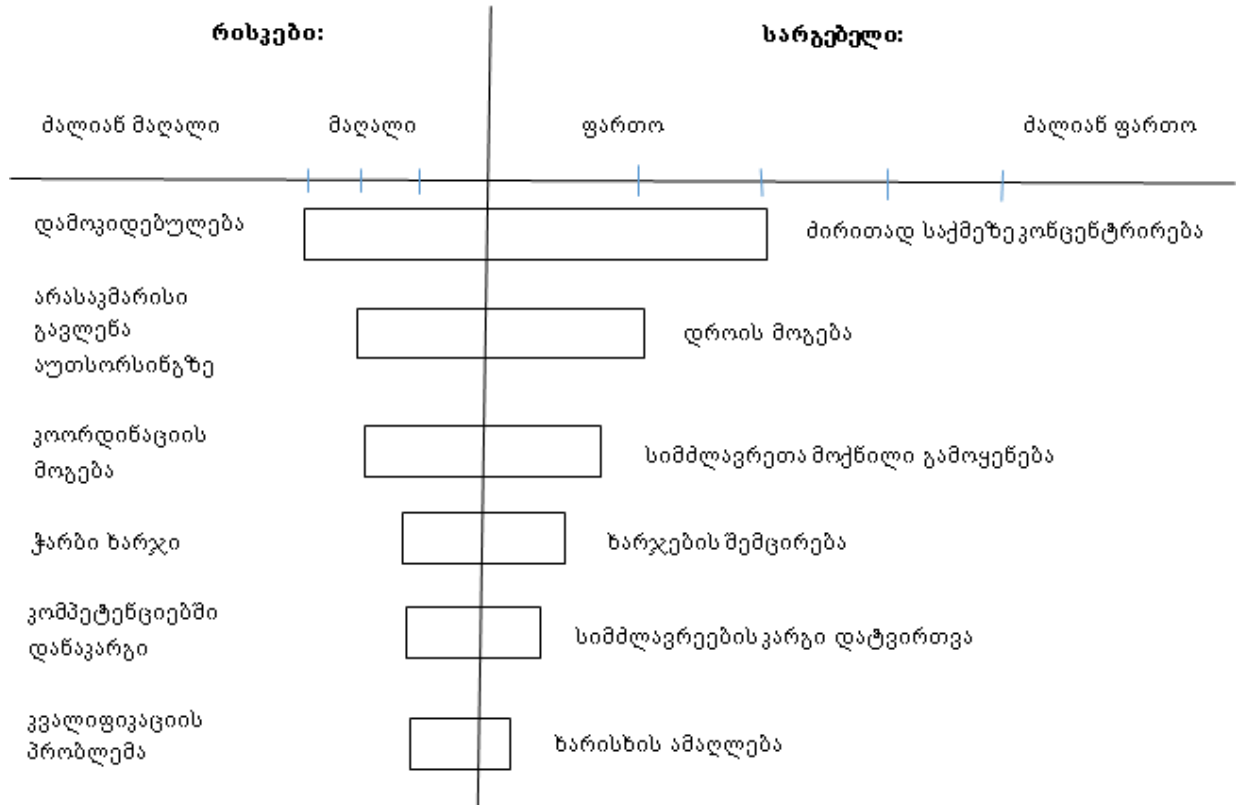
რისკები:

სარგებელი:

ძალიან მაღალი

მაღალი

ფართო

ძალიან ფართო

დამოკიდებულება

მირითად საქმეზე კონცენტრირება

არასაკმარისი გავლენა აუთსორსინგზე

დროის მოგება

კოორდინაციის მოგება

სიმძლავრეთა მოქნილი გამოყენება

ჭარბი ხარჯი

ხარჯების შემცირება

კომპეტენციებში დანაკარგი

სიმძლავრეების კარგი დატვირთვა

კვალიფიკაციის პრობლემა

ხარისხის ამაღლება